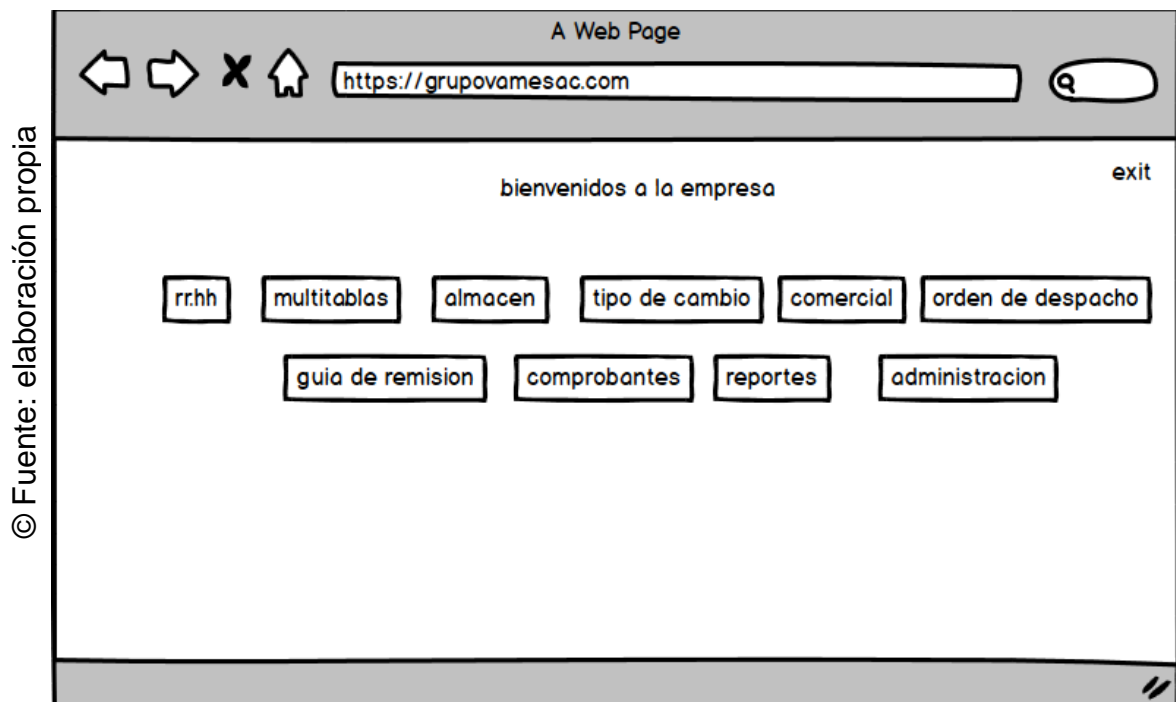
© Fuente: elaboración propia

A Web Page

https://grupovamesac.com

exit

bienvenidos a la empresa

rr.hh
multitablas
almacen
tipo de cambio
comercial
orden de despacho

guia de remision
comprobantes
reportes
administracion